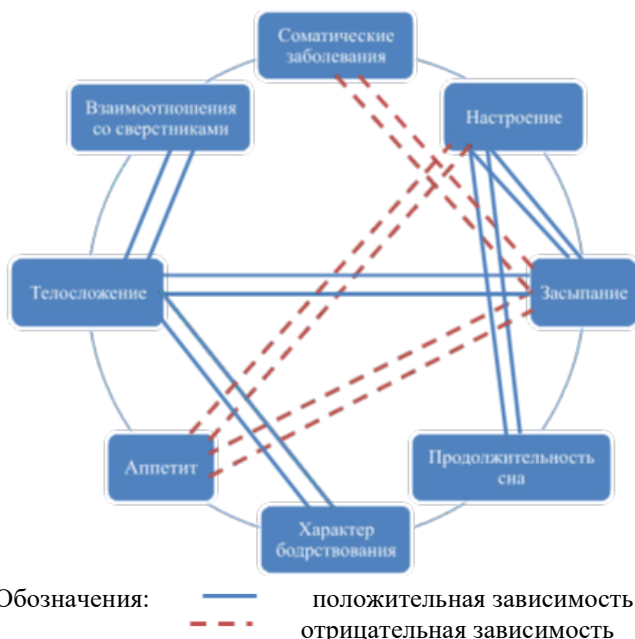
Соматические заболевания

Взаимоотношения со сверстниками

Настроение

Телосложение

Засыпание

Аппетит

Продолжительность сна

Характер бодрствования

Обозначения: положительная зависимость
отрицательная зависимость